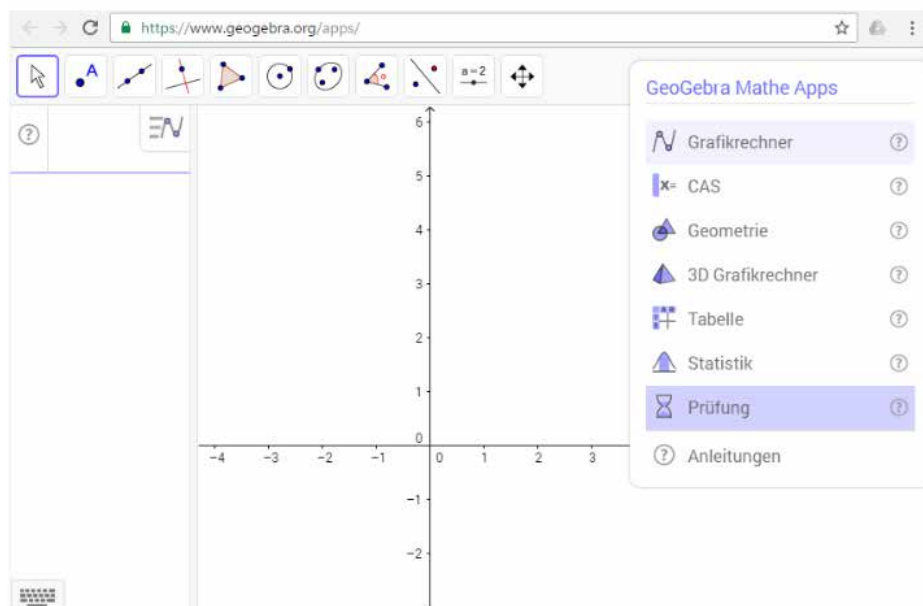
https://www.geogebra.org/apps/

A

a = 2

?

6
5
4
3
2
1
0
−4 −3 −2 −1 0 1 2 3
−1
−2

GeoGebra Mathe Apps

Grafikrechner ?

x= CAS ?

Geometrie ?

3D Grafikrechner ?

Tabelle ?

Statistik ?

Prüfung ?

? Anleitungen